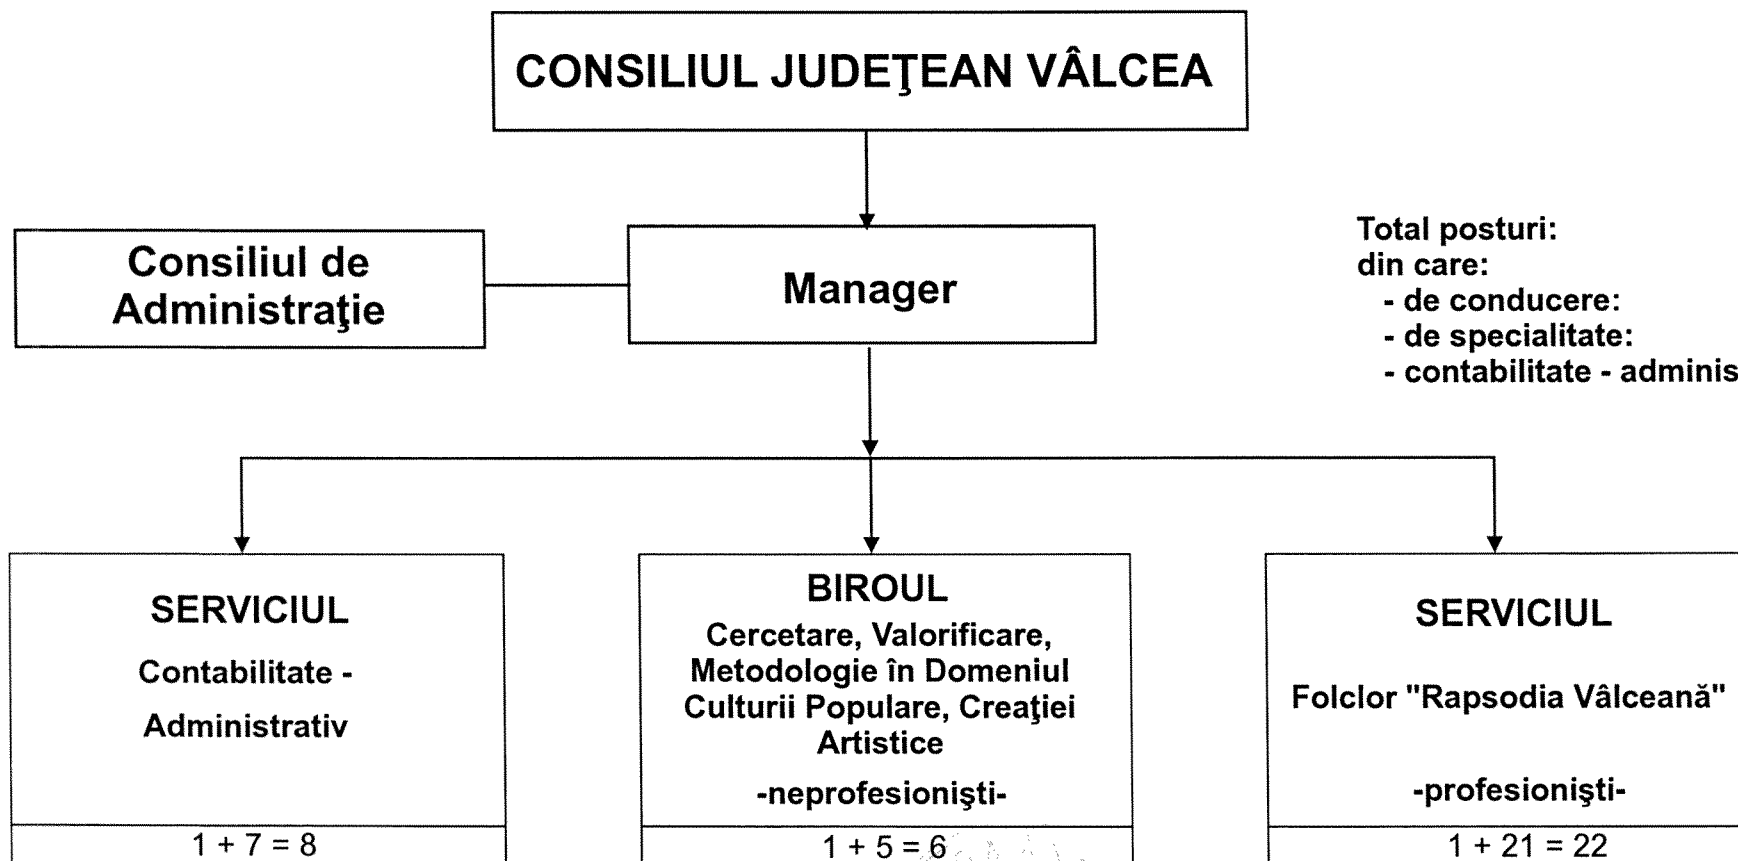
CONSILIUL JUDEŢEAN VÂLCEA

Consiliul de Administraţie

Manager

Total posturi:
din care:
- de conducere:
- de specialitate:
- contabilitate - adminis

SERVICIUL
Contabilitate - Administrativ

$1 + 7 = 8$

BIROUL
Cercetare, Valorificare, Metodologie în Domeniul Culturii Populare, Creaţiei Artistice
-neprofesionişti-

$1 + 5 = 6$

SERVICIUL
Folclor "Rapsodia Vâlceană"
-profesionişti-

$1 + 21 = 22$